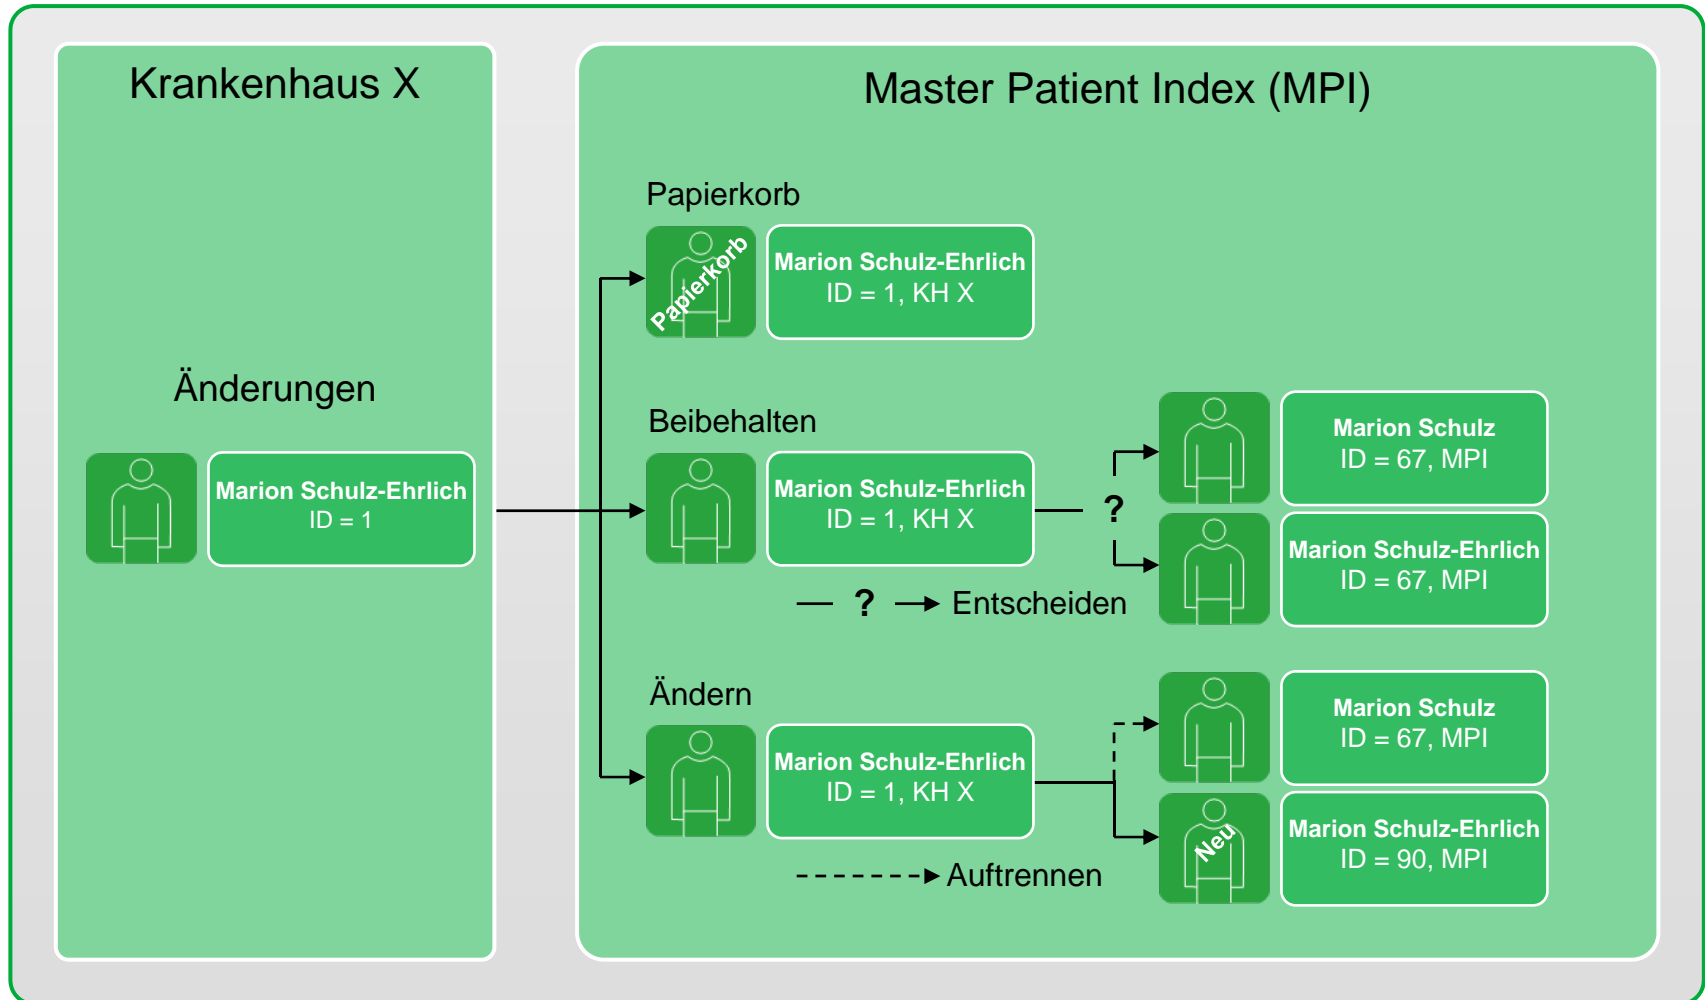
Krankenhaus X

Änderungen

Marion Schulz-Ehrlich
ID = 1

Master Patient Index (MPI)

Papierkorb

Papierkorb

Marion Schulz-Ehrlich
ID = 1, KH X

Beibehalten

Marion Schulz-Ehrlich
ID = 1, KH X

?

Marion Schulz
ID = 67, MPI

Marion Schulz-Ehrlich
ID = 67, MPI

? Entscheiden

Ändern

Marion Schulz-Ehrlich
ID = 1, KH X

Marion Schulz
ID = 67, MPI

Neu

Marion Schulz-Ehrlich
ID = 90, MPI

Auftrennen